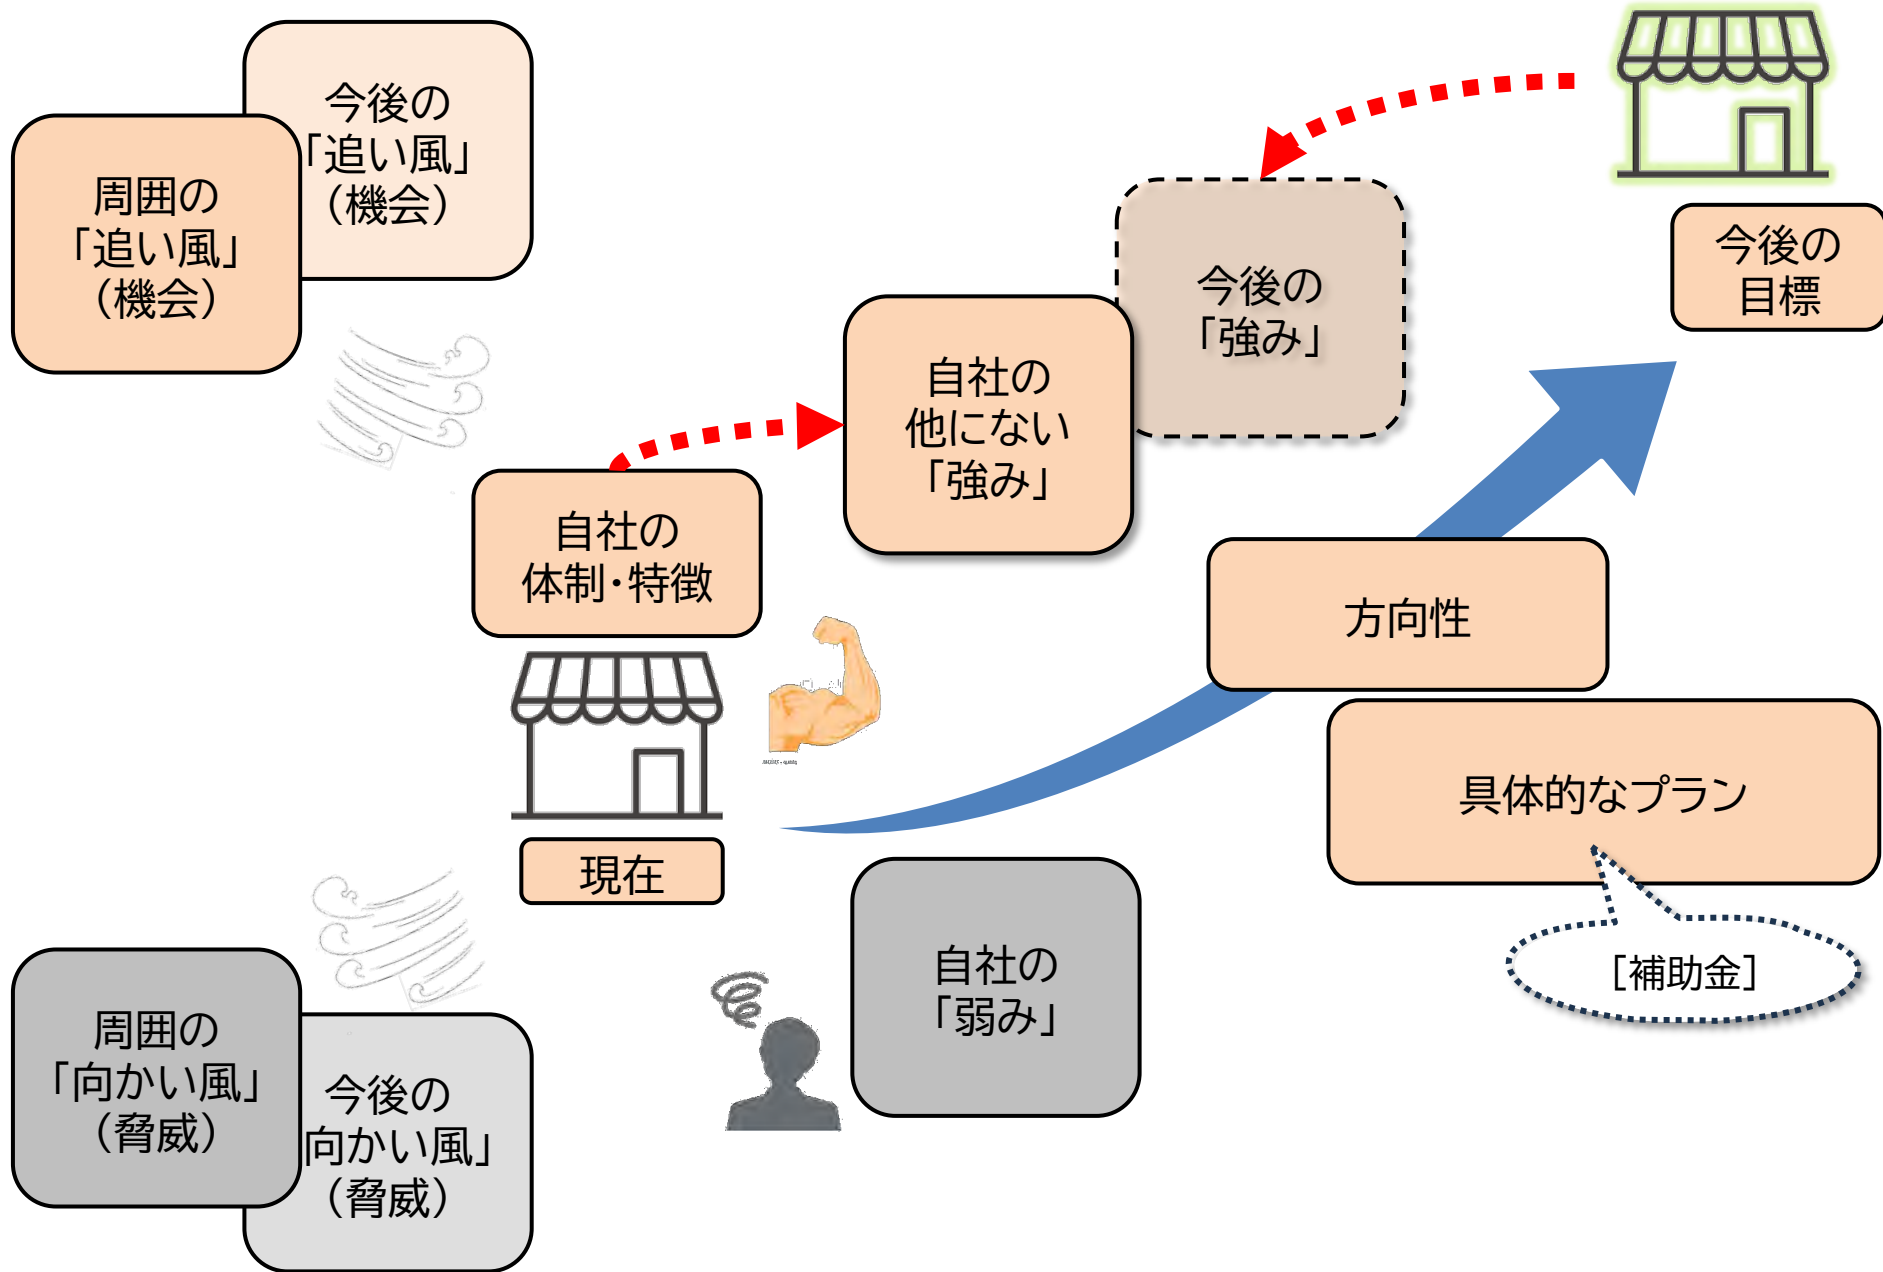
今後の
「追い風」
（機会）

周囲の
「追い風」
（機会）

今後の
目標

今後の
「強み」

自社の
他にない
「強み」

自社の
体制・特徴

方向性

具体的なプラン

現在

［補助金］

自社の
「弱み」

周囲の
「向かい風」
（脅威）

今後の
向かい風」
（脅威）